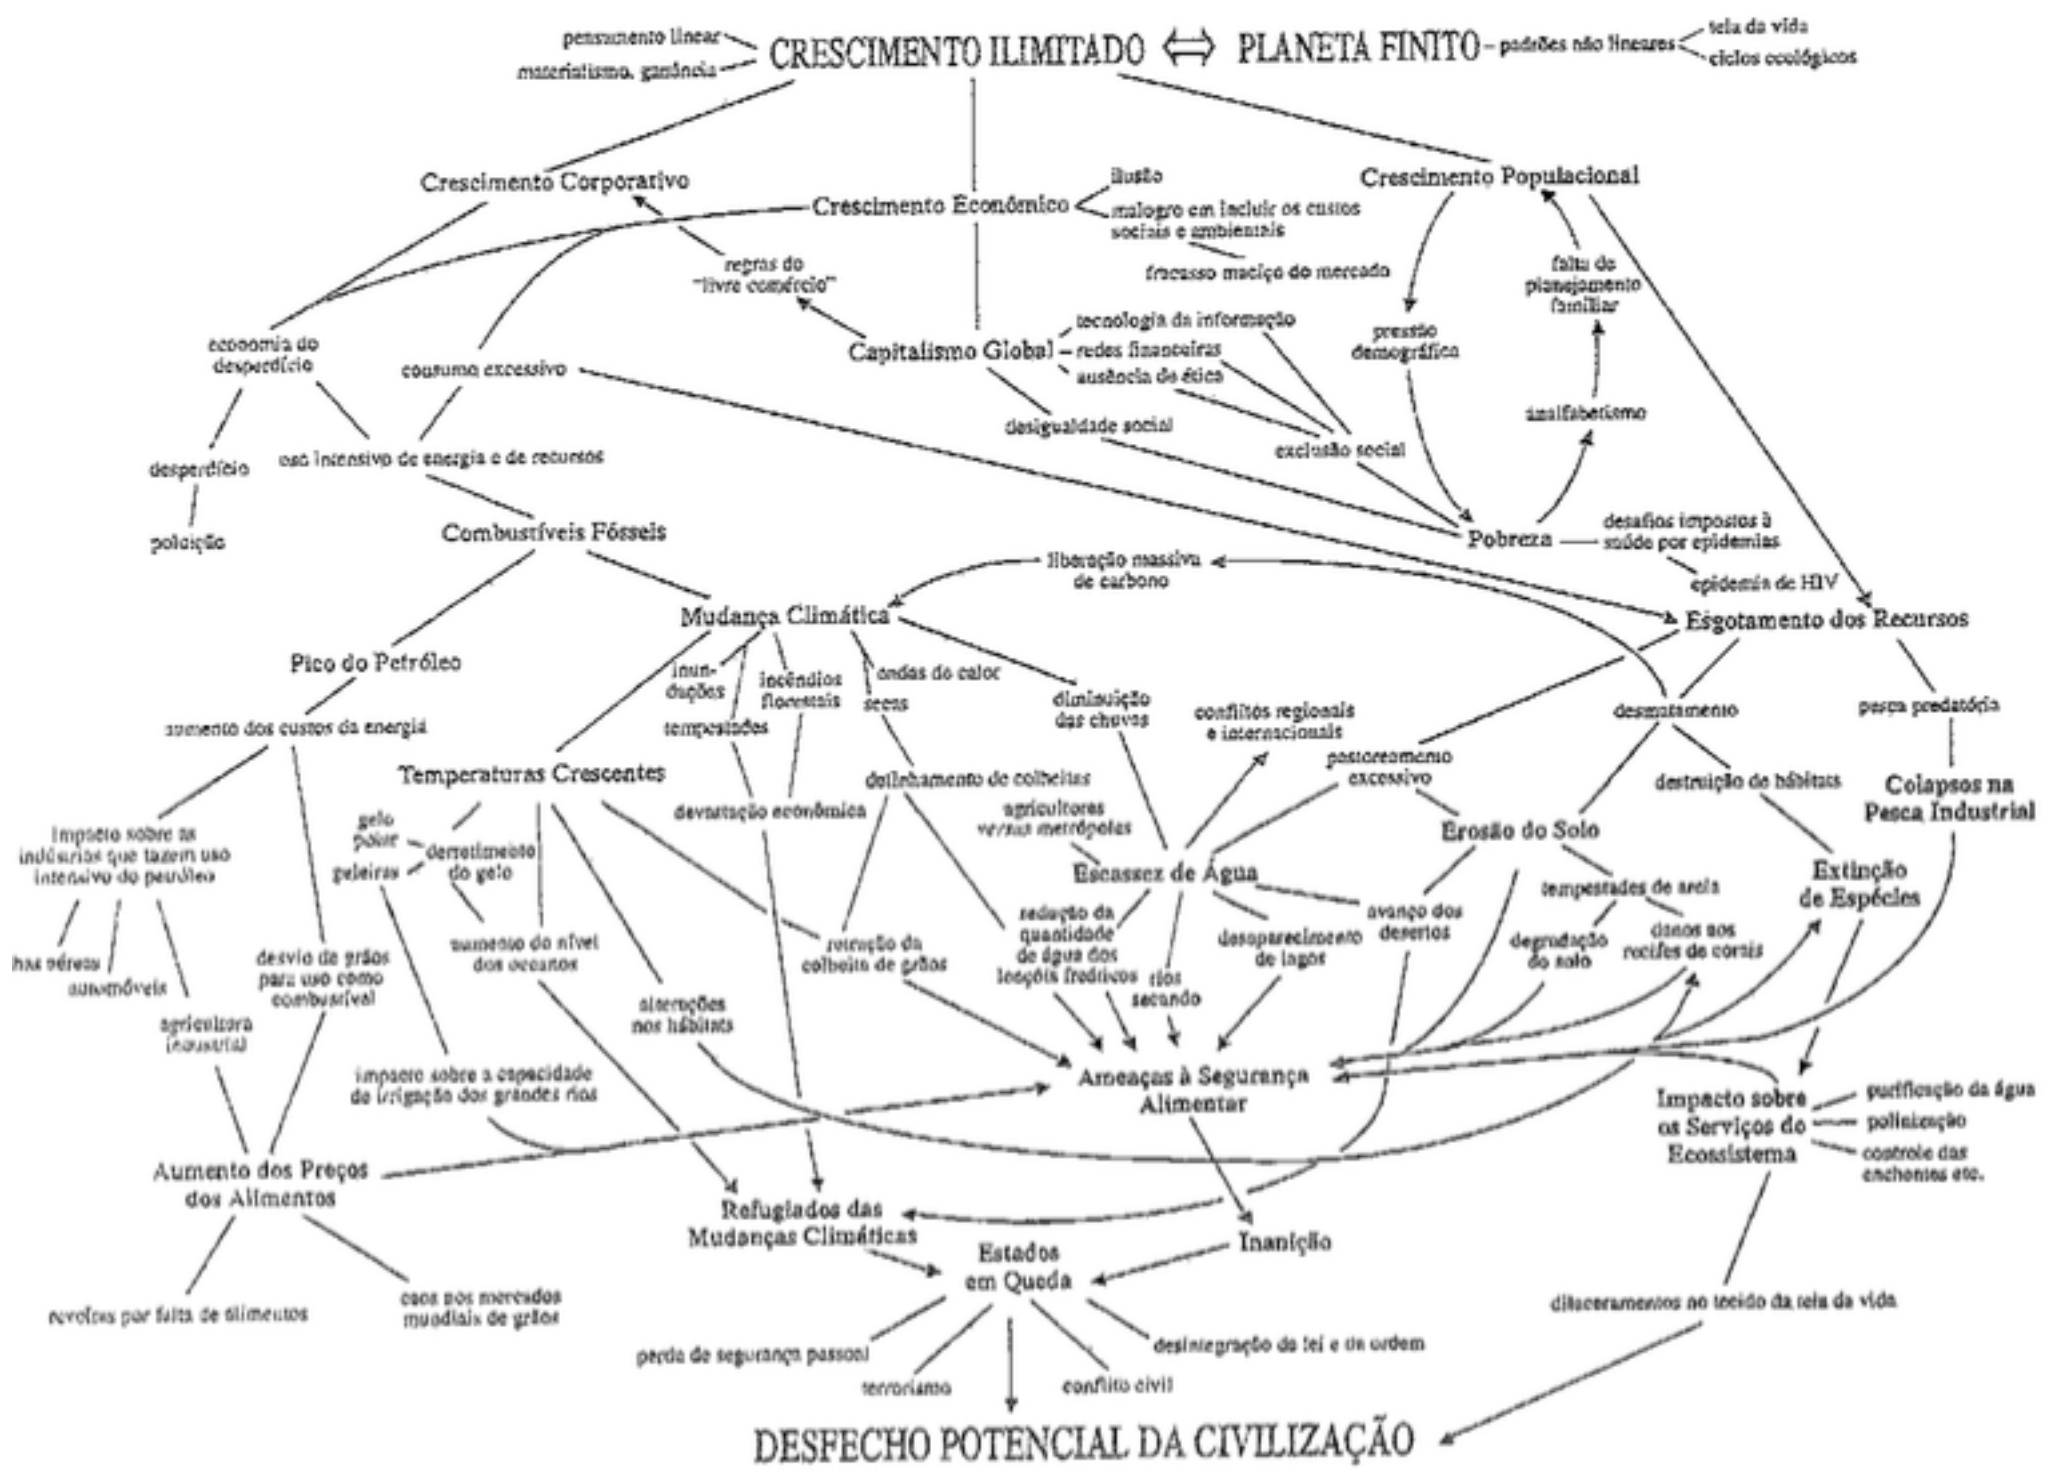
pensamento linear
materialismo, ganância
CRESCIMENTO ILIMITADO ⟺ PLANETA FINITO - padrões não lineares
teia da vida
ciclos ecológicos

Crescimento Corporativo
Crescimento Econômico
ilusão
malogro em incluir os custos sociais e ambientais
fracasso maciço do mercado
Crescimento Populacional
regras do "livre comércio"
falta de planejamento familiar
tecnologia da informação
Capitalismo Global
redes financeiras
ausência de ética
pressão demográfica
economia do desperdício
consumo excessivo
desigualdade social
exclusão social
analfabetismo
desperdício
uso intensivo de energia e de recursos
poluição
Combustíveis Fósseis
Pobreza
desafios impostos à saúde por epidemias
liberação massiva de carbono
epidemia de HIV
Mudança Climática
Esgotamento dos Recursos
Pico do Petróleo
inundações
incêndios florestais
ondas de calor
secas
tempestades
diminuição das chuvas
conflitos regionais e internacionais
desmatamento
pesca predatória
aumento dos custos da energia
Temperaturas Crescentes
devastação econômica
dizimamento de colheitas
agricultores versus metrópoles
pastoreamento excessivo
destruição de hábitats
Colapsos na Pesca Industrial
impacto sobre as indústrias que fazem uso intensivo do petróleo
gelo polar
geleiras
derretimento do gelo
Escassez de Água
Erosão do Solo
Extinção de Espécies
tempestades de areia
redução da quantidade de água dos lençóis freáticos
avanço dos desertos
danos aos recifes de corais
linhas aéreas
automóveis
desvio de grãos para uso como combustível
aumento do nível dos oceanos
redução da colheita de grãos
desaparecimento de lagos
degradação do solo
rios secando
agricultura industrial
alterações nos hábitats
impacto sobre a capacidade de irrigação dos grandes rios
Ameaças à Segurança Alimentar
Impacto sobre os Serviços do Ecossistema
purificação da água
polinização
controle das enchentes etc.
Aumento dos Preços dos Alimentos
Refugiados das Mudanças Climáticas
Estados em Queda
Inanição
revoltas por falta de alimentos
caos nos mercados mundiais de grãos
dilaceramentos no tecido da teia da vida
perda de segurança pessoal
desintegração da lei e da ordem
terrorismo
conflito civil
DESFECHO POTENCIAL DA CIVILIZAÇÃO